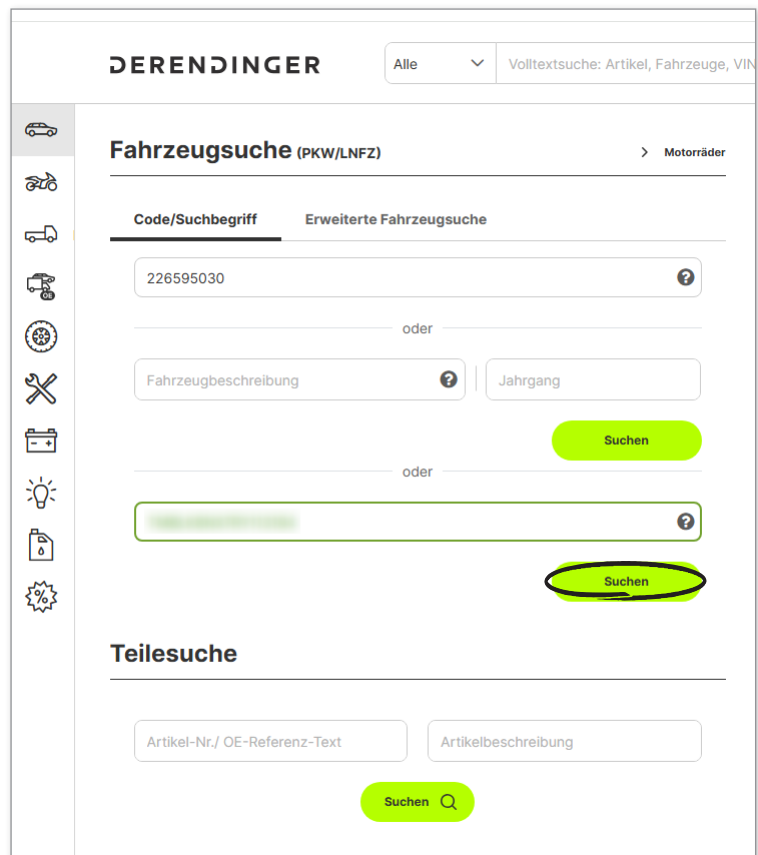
DERENDINGER

Alle

Volltextsuche: Artikel, Fahrzeuge, VIN

OE

Fahrzeugsuche (PKW/LNFZ)

> Motorräder

Code/Suchbegriff

Erweiterte Fahrzeugsuche

226595030

?

oder

Fahrzeugbeschreibung

?

Jahrgang

Suchen

oder

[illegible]

?

Suchen

Teilesuche

Artikel-Nr./ OE-Referenz-Text

Artikelbeschreibung

Suchen